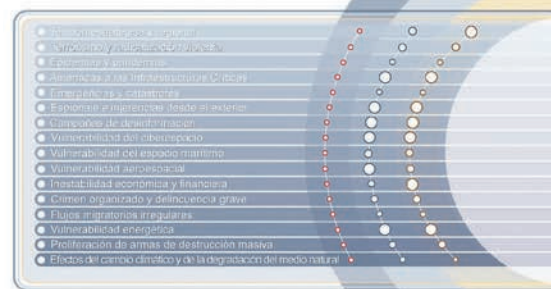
Tensión estratégica y regional
Terrorismo y radicalización violenta
Epidemias y pandemias
Amenazas a las infraestructuras críticas
Emergencias y catástrofes
Espionaje e injerencias desde el exterior
Campañas de desinformación
Vulnerabilidad del ciberespacio
Vulnerabilidad del espacio marítimo
Vulnerabilidad aeroespacial
Inestabilidad económica y financiera
Crimen organizado y delincuencia grave
Flujos migratorios irregulares
Vulnerabilidad energética
Proliferación de armas de destrucción masiva
Efectos del cambio climático y de la degradación del medio natural